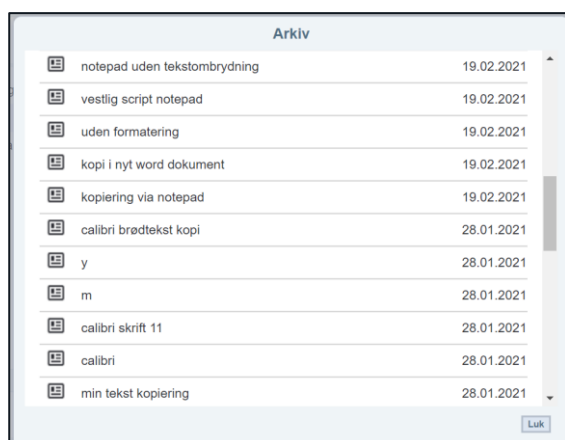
Arkiv

| | |
|---|---|
| notepad uden tekstombrydning | 19.02.2021 |
| vestlig script notepad | 19.02.2021 |
| uden formatering | 19.02.2021 |
| kopi i nyt word dokument | 19.02.2021 |
| kopiering via notepad | 19.02.2021 |
| calibri brødtekst kopi | 28.01.2021 |
| y | 28.01.2021 |
| m | 28.01.2021 |
| calibri skrift 11 | 28.01.2021 |
| calibri | 28.01.2021 |
| min tekst kopiering | 28.01.2021 |

Luk